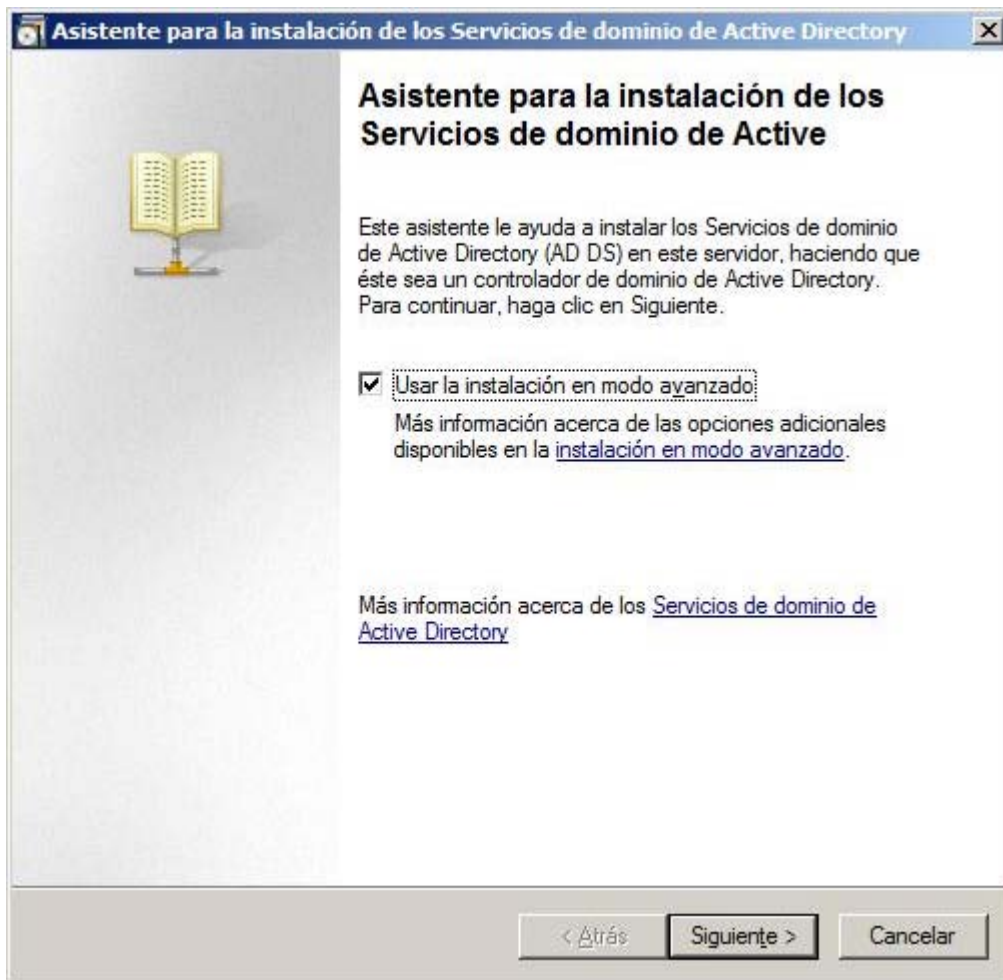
Asistente para la instalación de los Servicios de dominio de Active Directory

X

Asistente para la instalación de los Servicios de dominio de Active

Este asistente le ayuda a instalar los Servicios de dominio de Active Directory (AD DS) en este servidor, haciendo que éste sea un controlador de dominio de Active Directory. Para continuar, haga clic en Siguiente.

Usar la instalación en modo avanzado

Más información acerca de las opciones adicionales disponibles en la instalación en modo avanzado.

Más información acerca de los Servicios de dominio de Active Directory

< Atrás

Siguiente >

Cancelar